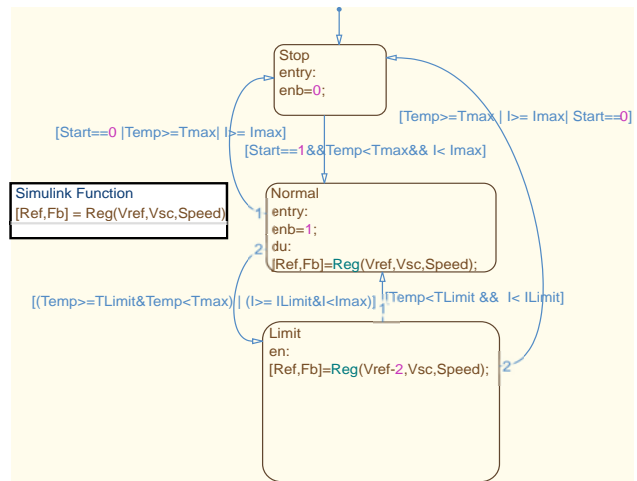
Stop
entry:
enb=0;

[Temp>=Tmax | I>= Imax| Start==0]

[Start==0 |Temp>=Tmax| I>= Imax]

[Start==1&&Temp<Tmax&& I< Imax]

Simulink Function
[Ref,Fb] = Reg(Vref,Vsc,Speed)

1

Normal
entry:
enb=1;
du:
[Ref,Fb]=Reg(Vref,Vsc,Speed);

2

[(Temp>=TLimit&Temp<Tmax) | (I>= ILimit&I<Imax)]

1

[Temp<TLimit && I< ILimit]

1

Limit
en:
[Ref,Fb]=Reg(Vref-2,Vsc,Speed);

2